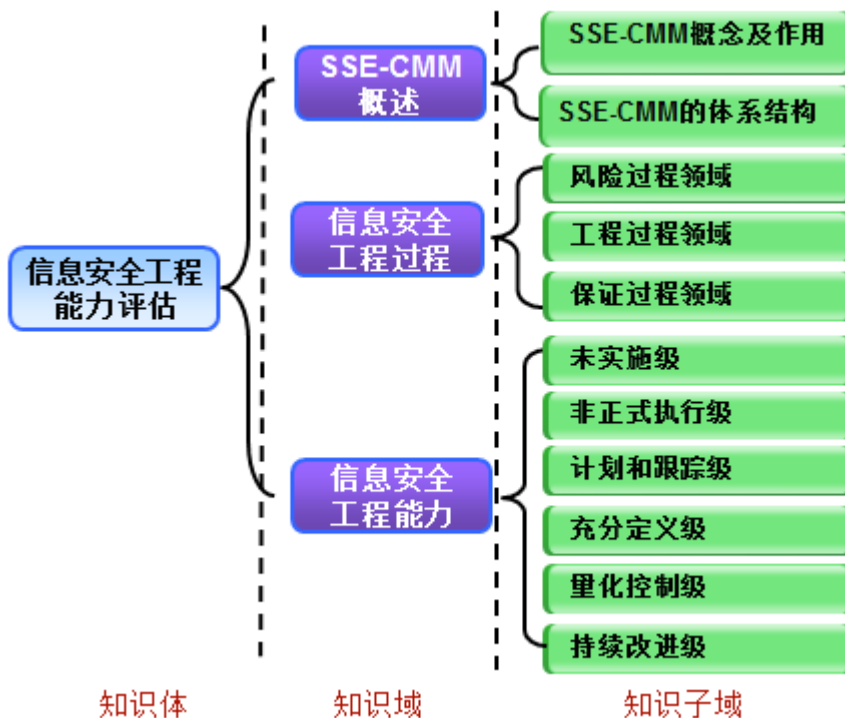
信息安全工程能力评估

SSE-CMM概述

SSE-CMM概念及作用

SSE-CMM的体系结构

信息安全工程过程

风险过程领域

工程过程领域

保证过程领域

信息安全工程能力

未实施级

非正式执行级

计划和跟踪级

充分定义级

量化控制级

持续改进级

知识体

知识域

知识子域